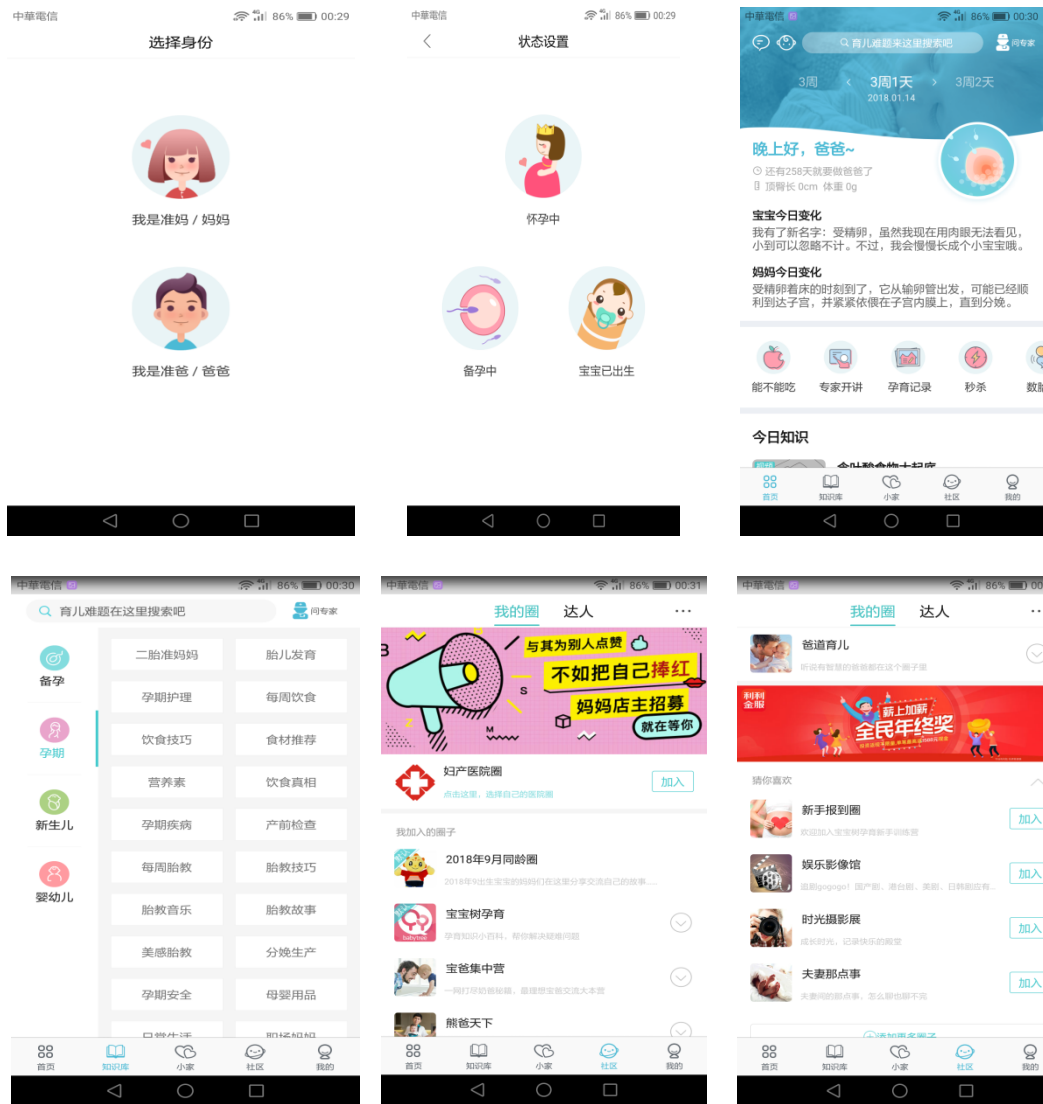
中華電信 86% 00:29
选择身份

我是准妈 / 妈妈

我是准爸 / 爸爸

中華電信 86% 00:29
状态设置

怀孕中

备孕中

宝宝已出生

中華電信 86% 00:30
育儿难题来这里搜索吧
问专家
3周 3周1天 3周2天
2018.01.14

晚上好，爸爸~
还有258天就要做爸爸了
顶臀长 0cm 体重 0g

宝宝今日变化
我有了新名字：受精卵，虽然我现在用肉眼无法看见，小到可以忽略不计。不过，我会慢慢长成个小宝宝哦。

妈妈今日变化
受精卵着床的时刻到了，它从输卵管出发，可能已经顺利到达子宫，并紧紧依偎在子宫内膜上，直到分娩。

能不能吃 专家开讲 孕育记录 秒杀 数

今日知识
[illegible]
首页 知识库 小家 社区 我的

中華電信 86% 00:30
育儿难题在这里搜索吧
问专家

备孕
孕期
新生儿
婴幼儿

| 二胎准妈妈 | 胎儿发育 |
|---|---|
| 孕期护理 | 每周饮食 |
| 饮食技巧 | 食材推荐 |
| 营养素 | 饮食真相 |
| 孕期疾病 | 产前检查 |
| 每周胎教 | 胎教技巧 |
| 胎教音乐 | 胎教故事 |
| 美感胎教 | 分娩生产 |
| 孕期安全 | 母婴用品 |
| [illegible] | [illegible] |

首页 知识库 小家 社区 我的

中華電信 86% 00:31
我的圈 达人 ...
与其为别人点赞
不如把自己捧红
妈妈店主招募
就在等你

妇产医院圈
点击这里，选择自己的医院圈
加入

我加入的圈子
2018年9月同龄圈
2018年9月出生宝宝的妈妈们在这里分享交流自己的故事......
宝宝树孕育
孕育知识小百科，帮你解决疑难问题
宝爸集中营
一网打尽奶爸秘籍，最爆型宝爸交流大本营
熊爸天下
首页 知识库 小家 社区 我的

中華電信 86% 00:30
我的圈 达人
爸道育儿
听说有智慧的爸爸都在这个圈子里
新上加薪
全民年终奖

猜你喜欢
新手报到圈
欢迎加入宝宝树孕育新手训练营
加入
娱乐影像馆
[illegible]
加入
时光摄影展
成长时光，记录快乐的瞬间
加入
夫妻那点事
夫妻间的那点事，怎么聊也聊不完
加入
首页 知识库 小家 社区 我的